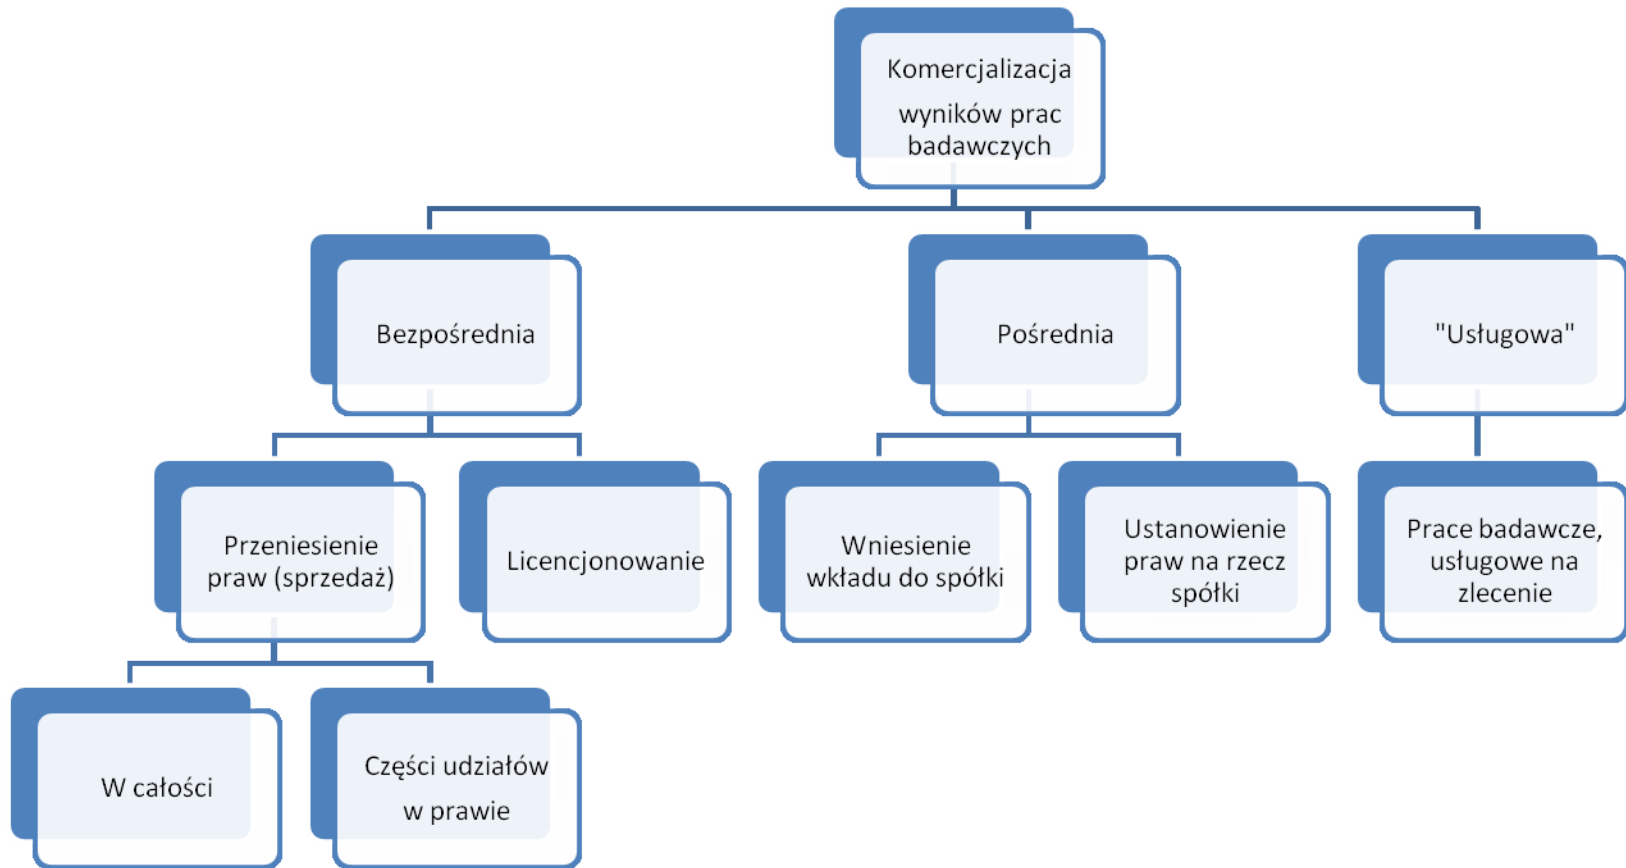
Komercjalizacja wyników prac badawczych

Bezpośrednia

Pośrednia

"Usługowa"

Przeniesienie praw (sprzedaż)

Licencjonowanie

Wniesienie wkładu do spółki

Ustanowienie praw na rzecz spółki

Prace badawcze, usługowe na zlecenie

W całości

Części udziałów w prawie